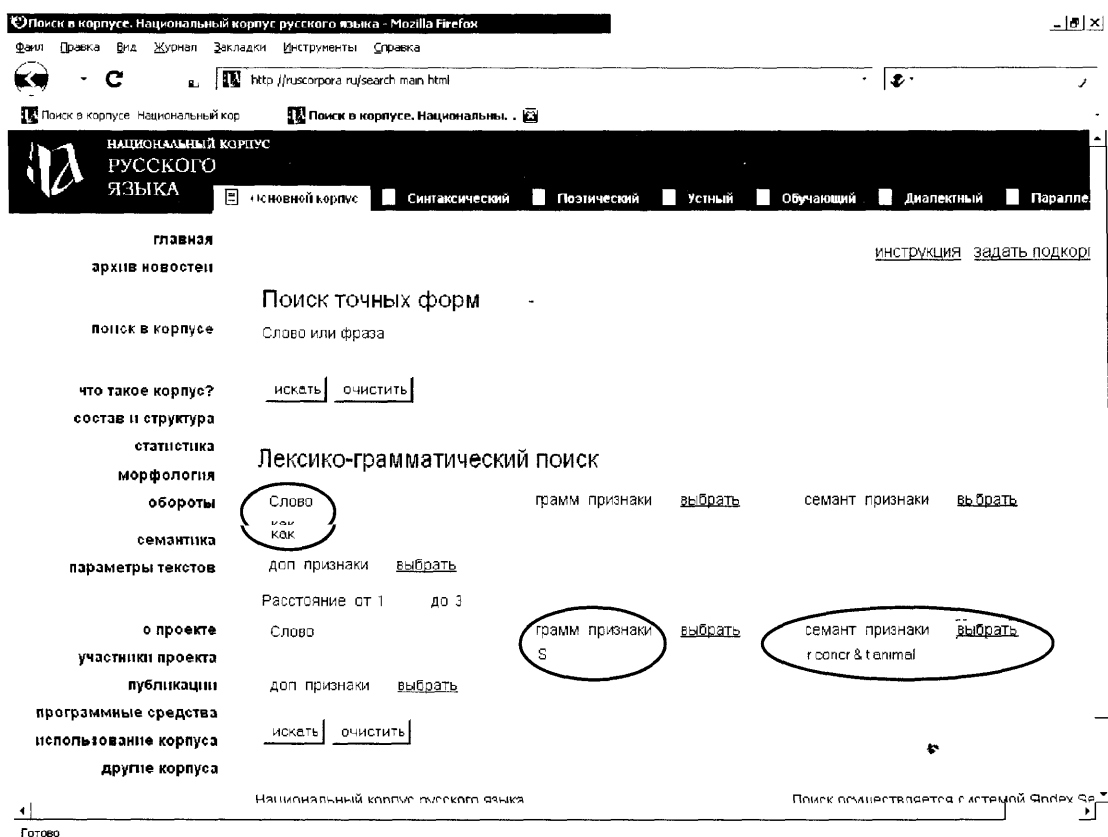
Поиск в корпусе. Национальный корпус русского языка - Mozilla Firefox

Файл Правка Вид Журнал Закладки Инструменты Справка

http //ruscorpora ru/search main html

Поиск в корпусе Национальный кор   Поиск в корпусе. Национальны. .

НАЦИОНАЛЬНЫЙ КОРПУС РУССКОГО ЯЗЫКА

Основной корпус   Синтаксический   Поэтический   Устный   Обучающий   Диалектный   Паралле

главная
архив новостей
поиск в корпусе
что такое корпус?
состав и структура
статистика
морфология
обороты
семантика
параметры текстов
о проекте
участники проекта
публикации
программные средства
использование корпуса
другие корпуса

инструкция задать подкор

Поиск точных форм

Слово или фраза

искать очистить

Лексико-грамматический поиск

Слово
как
грамм признаки выбрать
семант признаки выбрать
доп признаки выбрать

Расстояние от 1 до 3

Слово
грамм признаки
S
выбрать
семант признаки выбрать
r concr & t animal
доп признаки выбрать

искать очистить

Национальный корпус русского языка

Поиск осуществляется системой Яndex Se

Готово